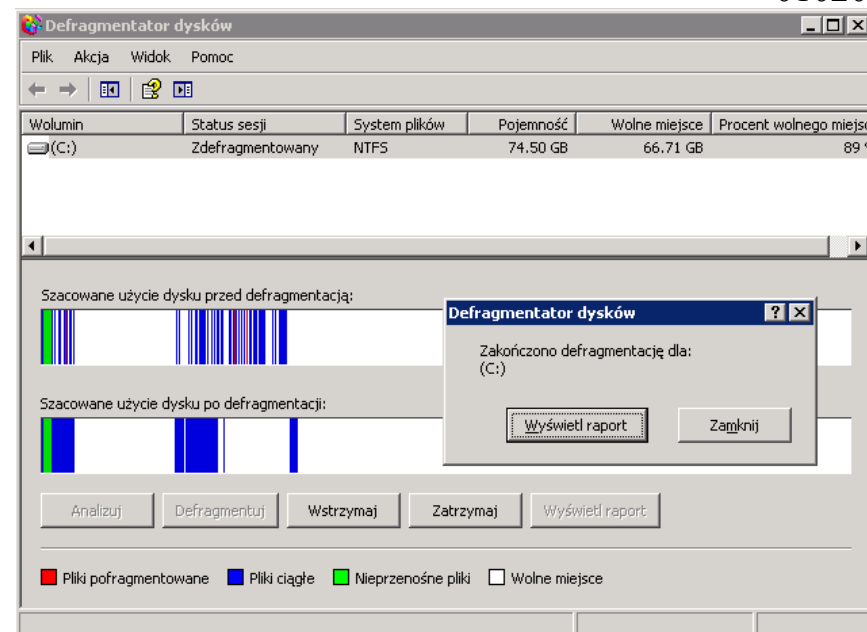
Defragmentator dysków

Plik Akcja Widok Pomoc

| Wolumin | Status sesji | System plików | Pojemność | Wolne miejsce | Procent wolnego miejs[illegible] |
|---|---|---|---|---|---|
| (C:) | Zdefragmentowany | NTFS | 74.50 GB | 66.71 GB | 89 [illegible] |

Szacowane użycie dysku przed defragmentacją:

Szacowane użycie dysku po defragmentacji:

Defragmentator dysków

Zakończono defragmentację dla:
(C:)

Wyświetl raport Zamknij

Analizuj Defragmentuj Wstrzymaj Zatrzymaj Wyświetl raport

Pliki pofragmentowane Pliki ciągłe Nieprzenośne pliki Wolne miejsce